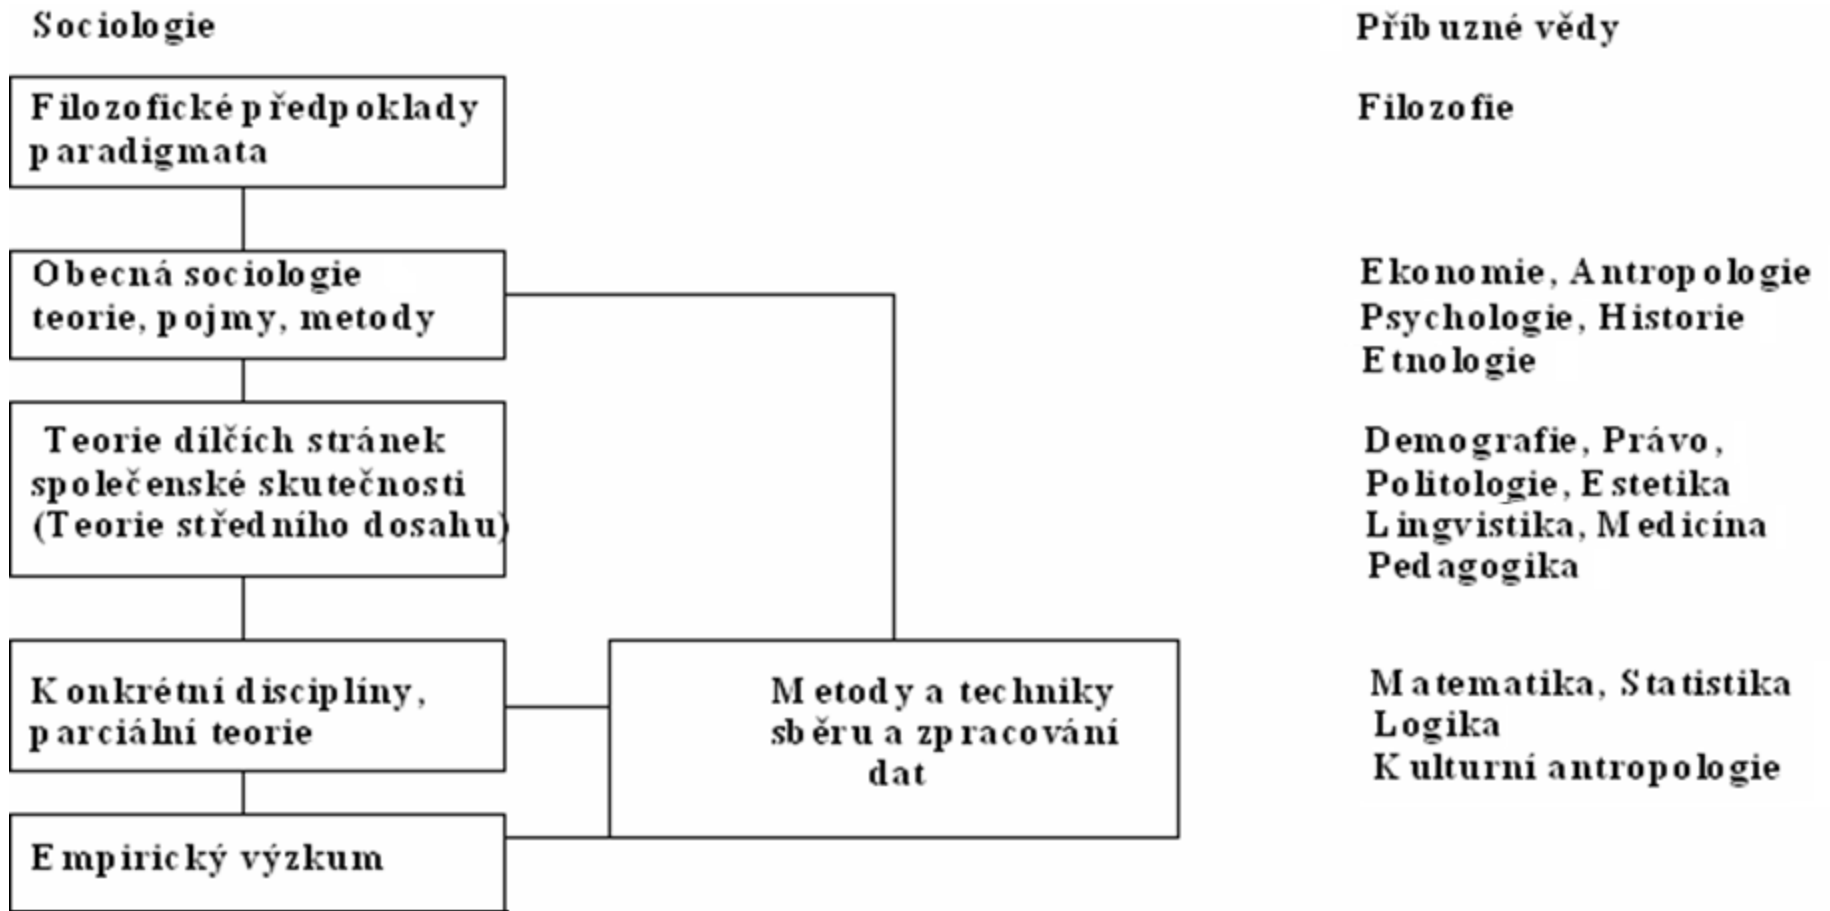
Sociologie

Příbuzné vědy

Filozofické předpoklady paradigmata

Filozofie

Obecná sociologie teorie, pojmy, metody

Ekonomie, Antropologie Psychologie, Historie Etnologie

Teorie dílčích stránek společenské skutečnosti (Teorie středního dosahu)

Demografie, Právo, Politologie, Estetika Lingvistika, Medicína Pedagogika

Konkrétní disciplíny, parciální teorie

Metody a techniky sběru a zpracování dat

Matematika, Statistika Logika Kulturní antropologie

Empirický výzkum